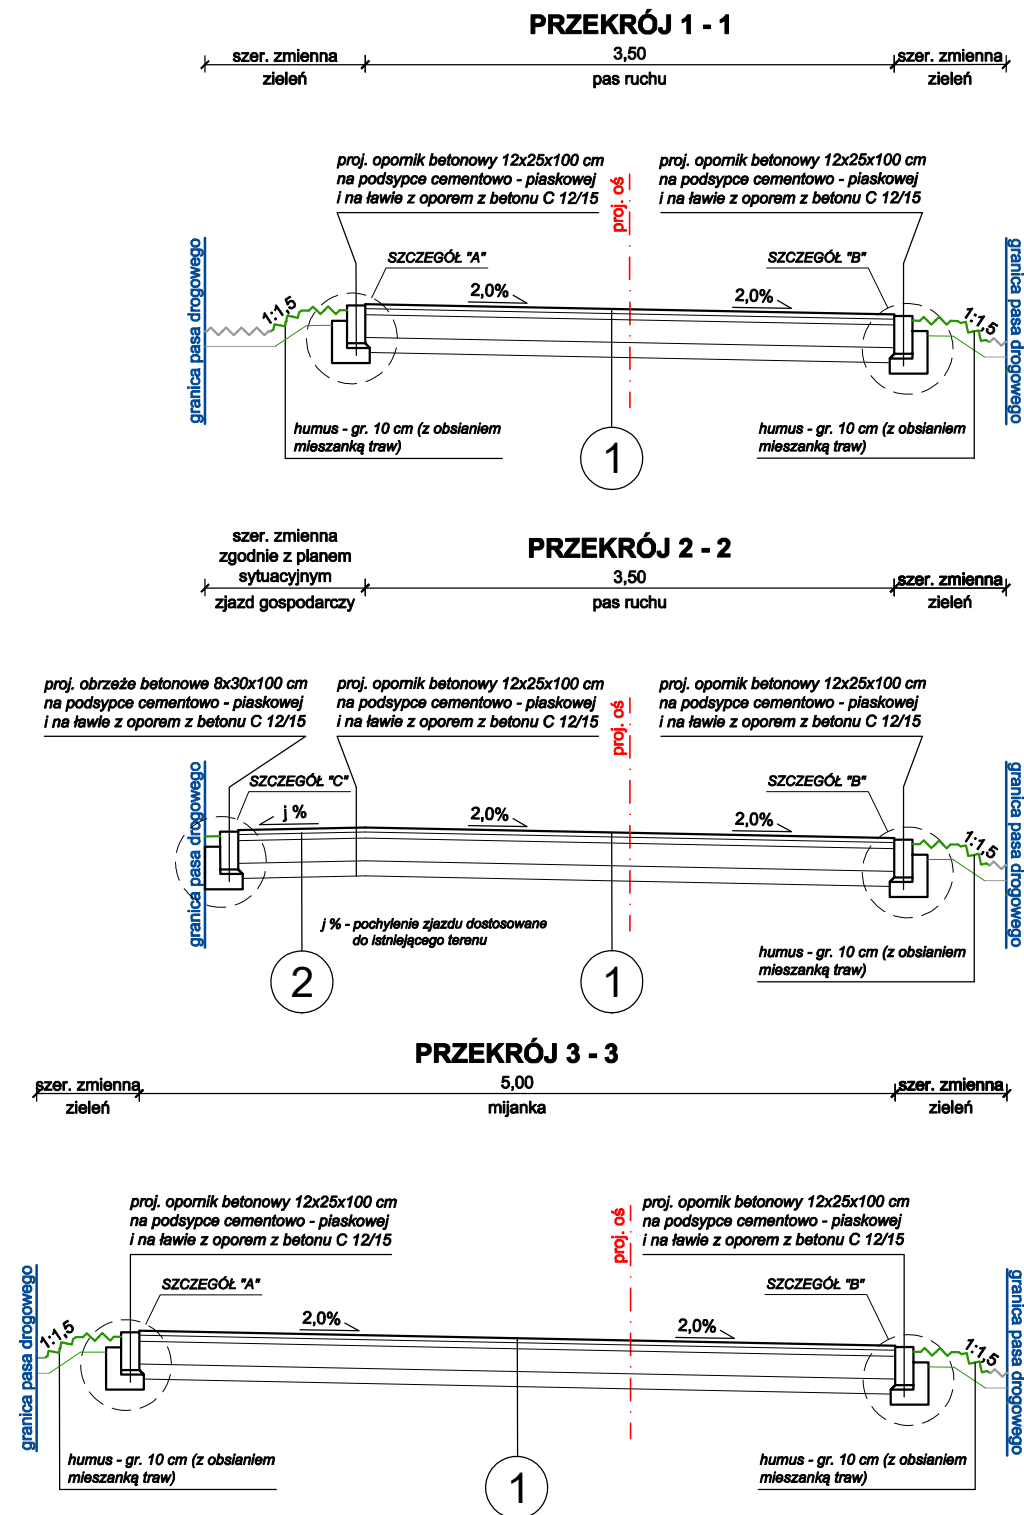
PRZEKRÓJ 1 - 1

szer. zmienna
zieleń

3,50
pas ruchu

szer. zmienna
zieleń

proj. opornik betonowy 12x25x100 cm na podsypce cementowo - piaskowej i na ławie z oporem z betonu C 12/15

proj. oś

proj. opornik betonowy 12x25x100 cm na podsypce cementowo - piaskowej i na ławie z oporem z betonu C 12/15

granica pasa drogowego

SZCZEGÓŁ "A"

2,0%

SZCZEGÓŁ "B"

2,0%

1:1,5

1:1,5

granica pasa drogowego

humus - gr. 10 cm (z obsianiem mieszanką traw)

1

humus - gr. 10 cm (z obsianiem mieszanką traw)

PRZEKRÓJ 2 - 2

szer. zmienna zgodnie z planem sytuacyjnym
zjazd gospodarczy

3,50
pas ruchu

szer. zmienna
zieleń

proj. obrzeże betonowe 8x30x100 cm na podsypce cementowo - piaskowej i na ławie z oporem z betonu C 12/15

proj. opornik betonowy 12x25x100 cm na podsypce cementowo - piaskowej i na ławie z oporem z betonu C 12/15

proj. oś

proj. opornik betonowy 12x25x100 cm na podsypce cementowo - piaskowej i na ławie z oporem z betonu C 12/15

granica pasa drogowego

SZCZEGÓŁ "C"

j %

2,0%

SZCZEGÓŁ "B"

2,0%

1:1,5

granica pasa drogowego

j % - pochylenie zjazdu dostosowane do istniejącego terenu

2

1

humus - gr. 10 cm (z obsianiem mieszanką traw)

PRZEKRÓJ 3 - 3

szer. zmienna
zieleń

5,00
mijanka

szer. zmienna
zieleń

proj. opornik betonowy 12x25x100 cm na podsypce cementowo - piaskowej i na ławie z oporem z betonu C 12/15

proj. oś

proj. opornik betonowy 12x25x100 cm na podsypce cementowo - piaskowej i na ławie z oporem z betonu C 12/15

granica pasa drogowego

SZCZEGÓŁ "A"

2,0%

SZCZEGÓŁ "B"

2,0%

1:1,5

1:1,5

granica pasa drogowego

humus - gr. 10 cm (z obsianiem mieszanką traw)

1

humus - gr. 10 cm (z obsianiem mieszanką traw)